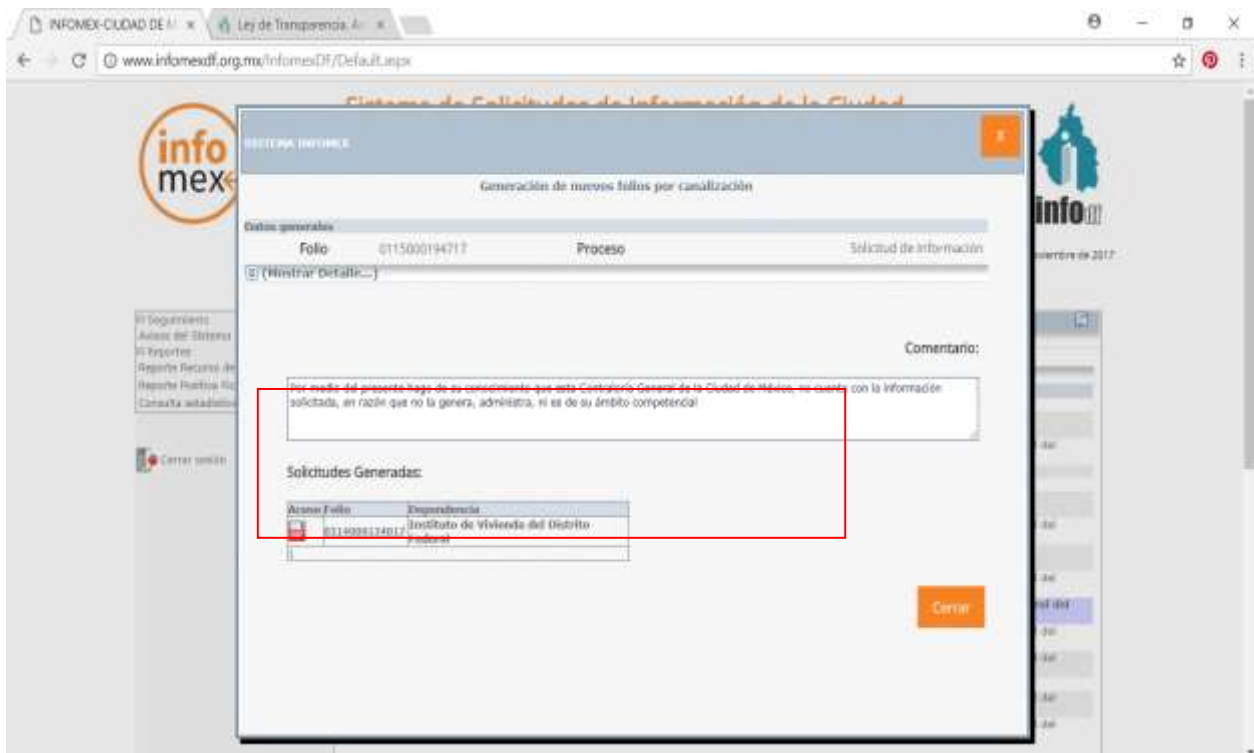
INFOMEX-CIUDAD DE M ×
Ley de Transparencia, A ×

www.infomexdf.org.mx/InfomexDF/Default.aspx

Sistema de Solicitudes de Información de la Ciudad

info mex

info df

viembre de 2017

Seguimiento
Avisos del Sistema
Reportes
Reporte Recurso de
Reporte Positiva Fic
Consulta estadística

Cerrar sesión

SISTEMA INFOMEX

X

Generación de nuevos folios por canalización

Datos generales

| Folio | 0115000194717 | Proceso | Solicitud de información |
|---|---|---|---|

(Mostrar Detalle...)

Comentario:

Por medio del presente hago de su conocimiento que esta Contraloría General de la Ciudad de México, no cuenta con la información solicitada, en razón que no la genera, administra, ni es de su ámbito competencial

Solicitudes Generadas:

| Acuse | Folio | Dependencia |
|---|---|---|
| | 0314000134017 | Instituto de Vivienda del Distrito Federal |

Cerrar